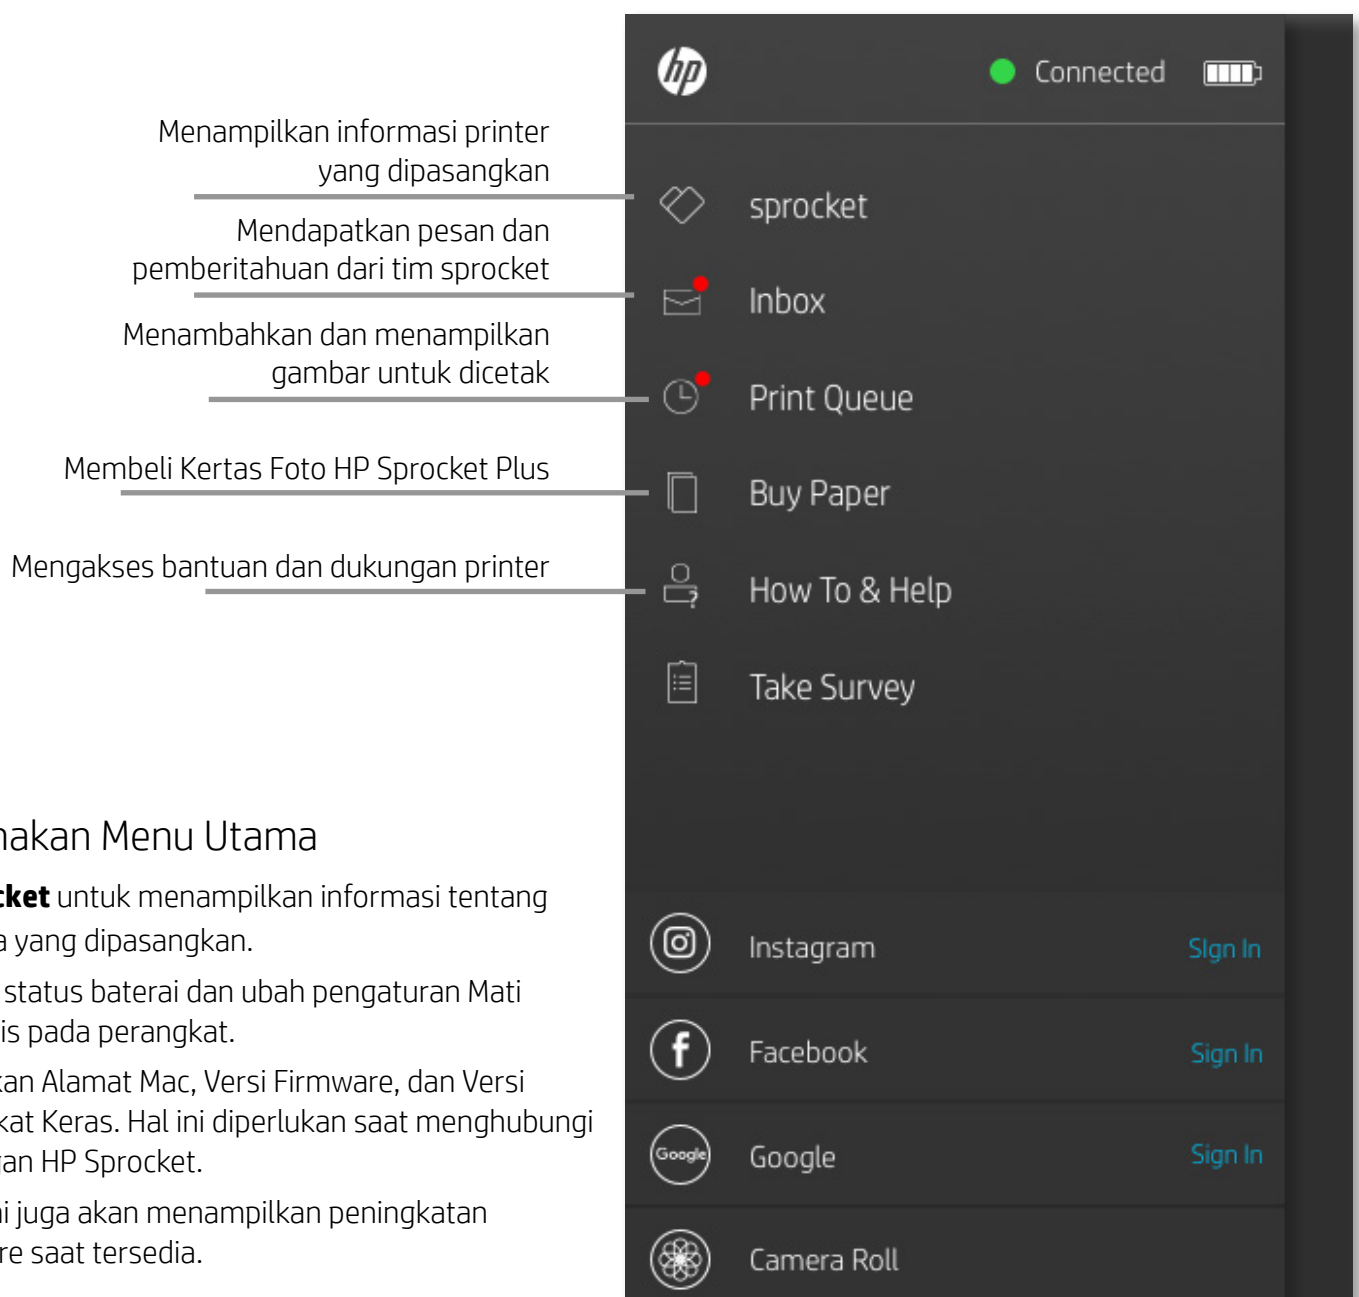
Menampilkan informasi printer yang dipasangkan

Mendapatkan pesan dan pemberitahuan dari tim sprocket

Menambahkan dan menampilkan gambar untuk dicetak

Membeli Kertas Foto HP Sprocket Plus

Mengakses bantuan dan dukungan printer

hp

Connected

sprocket

Inbox

Print Queue

Buy Paper

How To & Help

Take Survey

Instagram Sign In

Facebook Sign In

Google Sign In

Camera Roll

nakan Menu Utama

cket untuk menampilkan informasi tentang a yang dipasangkan.

status baterai dan ubah pengaturan Mati is pada perangkat.

kan Alamat Mac, Versi Firmware, dan Versi kat Keras. Hal ini diperlukan saat menghubungi an HP Sprocket.

ni juga akan menampilkan peningkatan re saat tersedia.